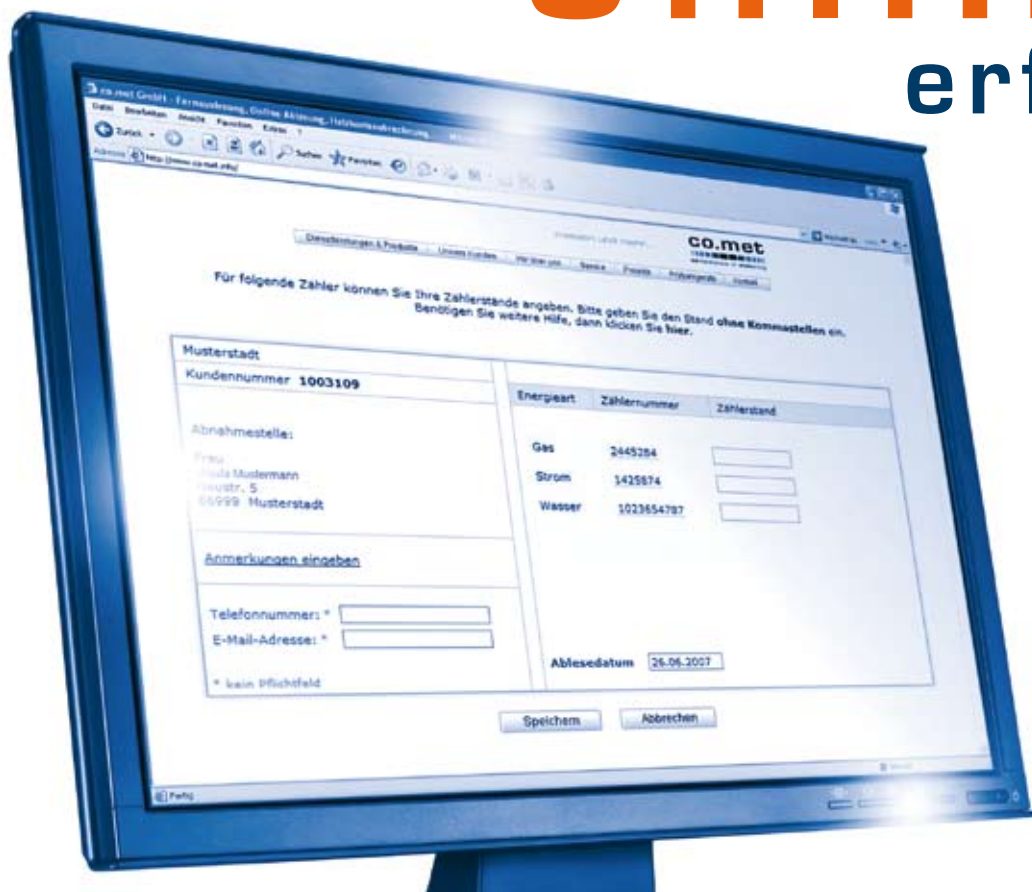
erf

co.met GmbH - Fernauslesung, Online Ablesung, Heizkostenabrechnung

Datei Bearbeiten Ansicht Favoriten Extras ?

Zurück Suchen Favoriten

Adresse http://www.co-met.info/

co.met

Dienstleistungen & Produkte | Unsere Kunden | Wir über uns | Service | Presse | Ansprechpartner | Kontakt

Für folgende Zähler können Sie Ihre Zählerstände angeben. Bitte geben Sie den Stand **ohne Kommastellen** ein. Benötigen Sie weitere Hilfe, dann klicken Sie **hier.**

Musterstadt

Kundennummer 1003109

Abnahmestelle:

Frau
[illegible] Mustermann
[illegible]str. 5
66999 Musterstadt

Anmerkungen eingeben

Telefonnummer: *
E-Mail-Adresse: *

* kein Pflichtfeld

| Energieart | Zählernummer | Zählerstand |
|---|---|---|
| Gas | 2445284 | |
| Strom | 1425674 | |
| Wasser | 1023654787 | |

Ablesedatum 26.06.2007

Speichern | Abbrechen

Fertig